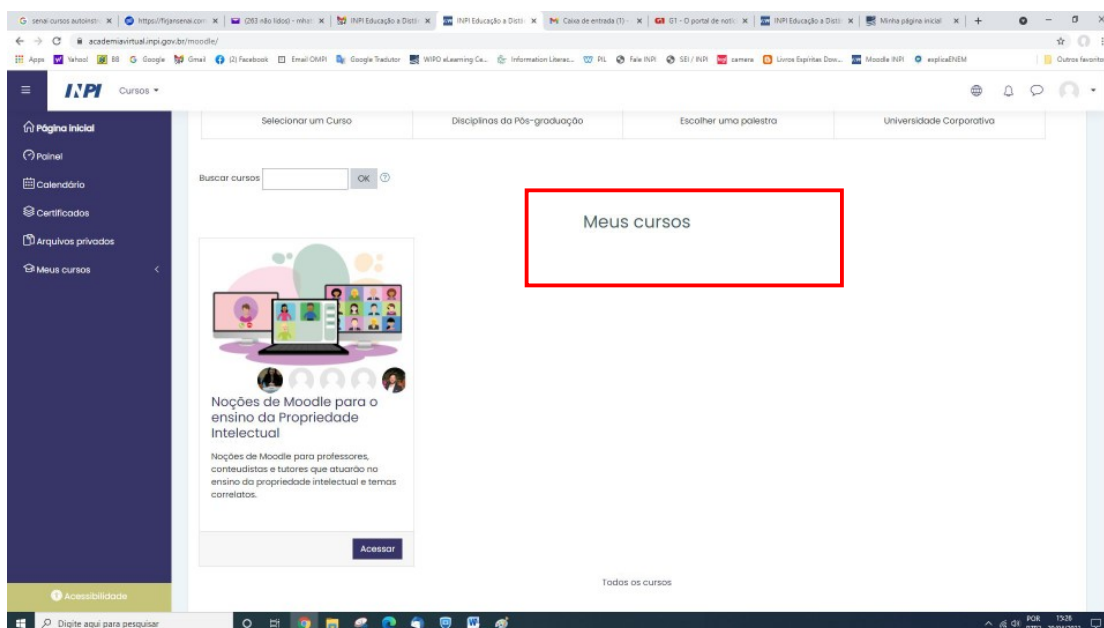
G senai cursos autoinstr × | https://fkjansenai.com × | (263 não lidos) - mhol × | INPI Educação a Distâ × | INPI Educação a Distâ × | Caixa de entrada (1) × | G1 - O portal de notí × | INPI Educação a Distâ × | Minha página inicial × | +

academiavirtual.inpi.gov.br/moodle/

Apps | Yahoo! | BB | Google | Gmail | (2) Facebook | Email OMPI | Google Tradutor | WIPO eLearning Ce... | Information Literac... | PL | Fale INPI | SEI / INPI | camera | Livros Espíritas Dow... | Moodle INPI | explicaENEM | Outros favoritos

INPI Cursos

Página inicial
Painel
Calendário
Certificados
Arquivos privados
Meus cursos

Acessibilidade

| Selecionar um Curso | Disciplinas da Pós-graduação | Escolher uma palestra | Universidade Corporativa |
|---|---|---|---|

Buscar cursos OK

Meus cursos

Noções de Moodle para o ensino da Propriedade Intelectual

Noções de Moodle para professores, conteudistas e tutores que atuarão no ensino da propriedade intelectual e temas correlatos.

Acessar

Todos os cursos

Digite aqui para pesquisar

POR 15:26